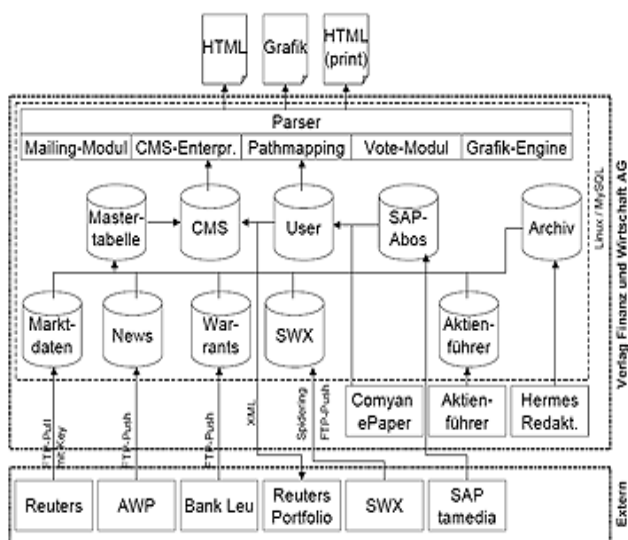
HTML

Grafik

HTML (print)

Parser

Mailing-Modul

CMS-Enterpr.

Pathmapping

Vote-Modul

Grafik-Engine

Linux / MySQL

Verlag Finanz und Wirtschaft AG

Mastertabelle

CMS

User

SAP-Abos

Archiv

Marktdaten

News

Warrants

SWX

Aktienführer

Comyan ePaper

Aktienführer

Hermes Redakt.

FTP-Pull Inet-Key

FTP-Push

FTP-Push

XML

Spidering

FTP-Push

Reuters

AWP

Bank Leu

Reuters Portfolio

SWX

SAP tamedia

Extern